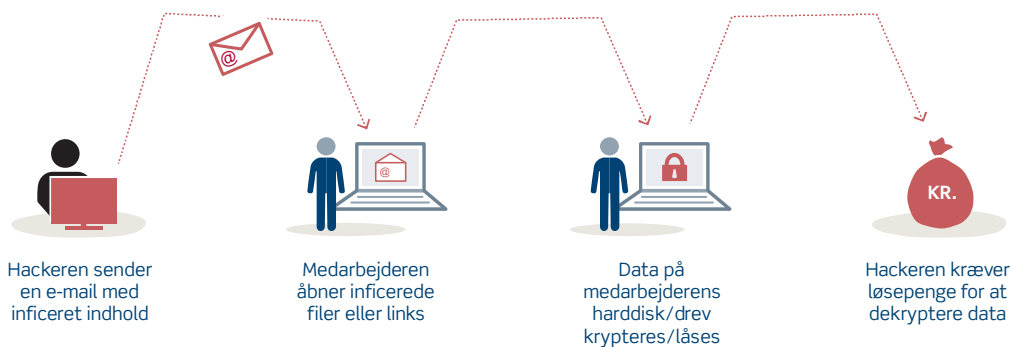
@

@

KR.

Hackeren sender en e-mail med inficeret indhold

Medarbejderen åbner inficerede filer eller links

Data på medarbejderens harddisk/drev krypteres/låses

Hackeren kræver løsepenge for at dekryptere data